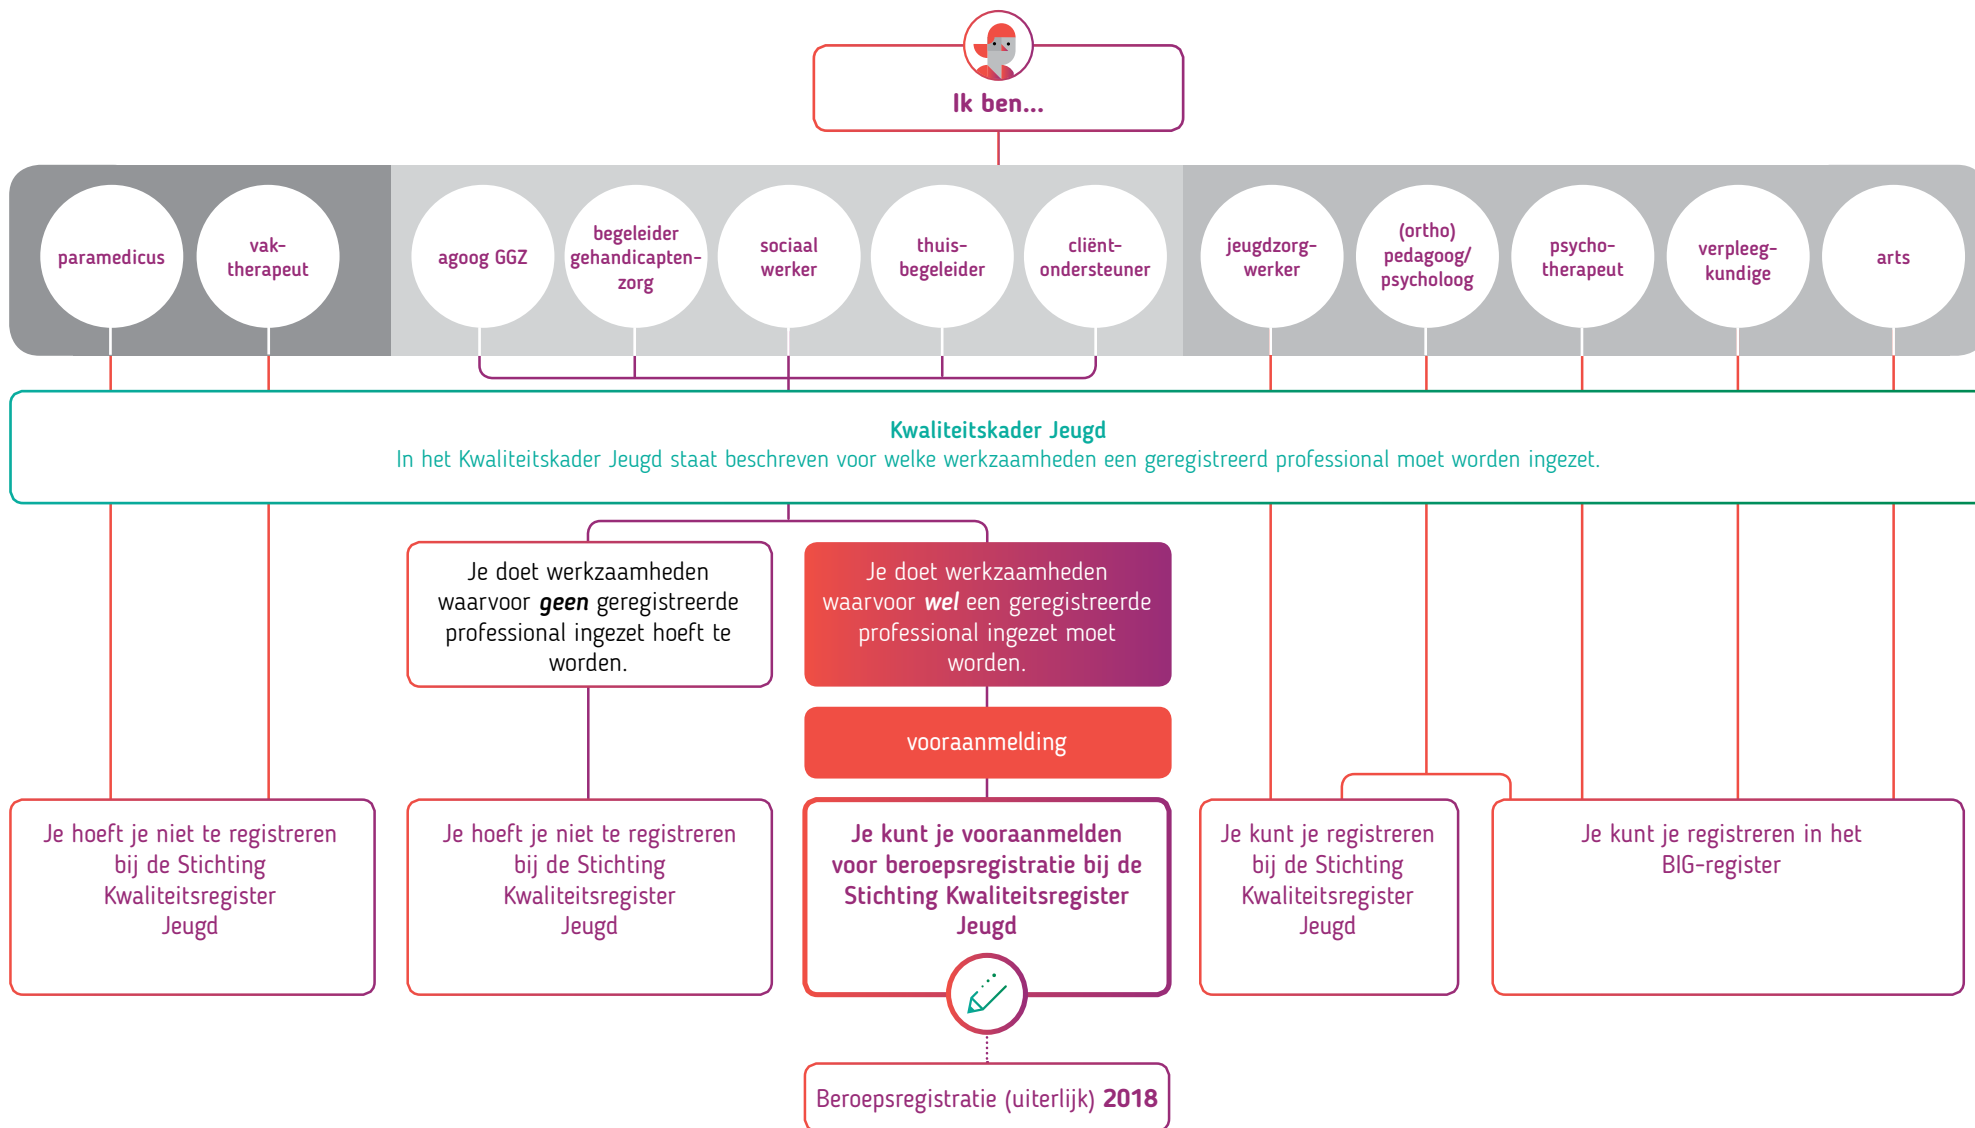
Ik ben...

paramedicus

vak-therapeut

agoog GGZ

begeleider gehandicaptenzorg

sociaal werker

thuis-begeleider

cliënt-ondersteuner

jeugdzorg-werker

(ortho) pedagoog/ psycholoog

psycho-therapeut

verpleeg-kundige

arts

Kwaliteitskader Jeugd
In het Kwaliteitskader Jeugd staat beschreven voor welke werkzaamheden een geregistreerd professional moet worden ingezet.

Je doet werkzaamheden waarvoor ***geen*** geregistreerde professional ingezet hoeft te worden.

Je doet werkzaamheden waarvoor ***wel*** een geregistreerde professional ingezet moet worden.

vooraanmelding

Je hoeft je niet te registreren bij de Stichting Kwaliteitsregister Jeugd

Je hoeft je niet te registreren bij de Stichting Kwaliteitsregister Jeugd

**Je kunt je vooraanmelden voor beroepsregistratie bij de Stichting Kwaliteitsregister Jeugd**

Je kunt je registreren bij de Stichting Kwaliteitsregister Jeugd

Je kunt je registreren in het BIG-register

Beroepsregistratie (uiterlijk) **2018**